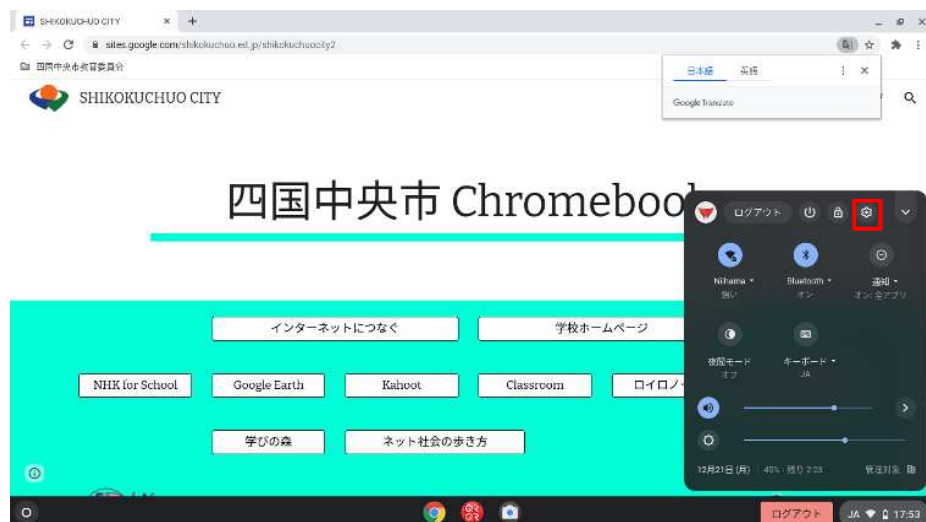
SHIKOKUCHUO CITY
sites.google.com/shikokuchuo.ed.jp/shikokuchuocity2
四国中央市教育委員会
日本語 英語
Google Translate
SHIKOKUCHUO CITY
四国中央市 Chromebook
ログアウト
インターネットにつなぐ
学校ホームページ
NHK for School
Google Earth
Kahoot
Classroom
ロイロノ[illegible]
学びの森
ネット社会の歩き方
Niihama
強い
Bluetooth
オン
通知
オン: 全アプリ
夜間モード
オフ
キーボード
JA
12月21日 (月) 45% · 残り 2:23
管理対象
ログアウト
JA 17:53